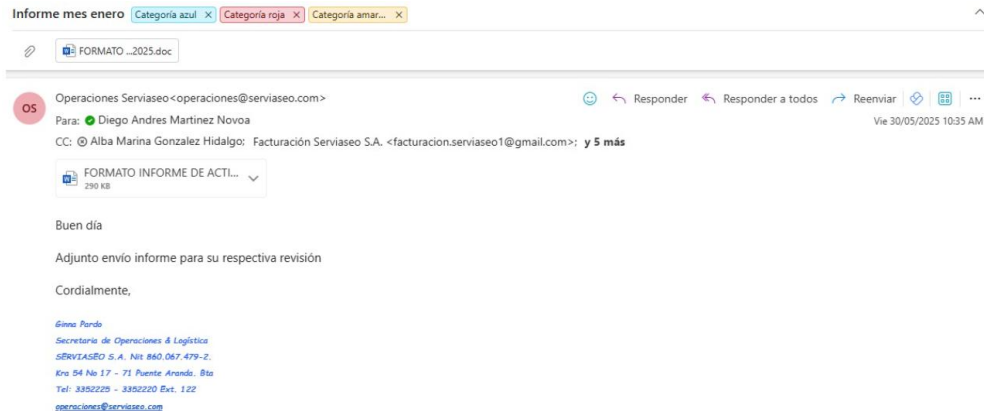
Informe mes enero Categoría azul × Categoría roja × Categoría amar... ×

FORMATO ...2025.doc

OS

Operaciones Serviaseo<operaciones@serviaseo.com>

Responder Responder a todos Reenviar ...

Para: Diego Andres Martinez Novoa

Vie 30/05/2025 10:35 AM

CC: Alba Marina Gonzalez Hidalgo; Facturación Serviaseo S.A. <facturacion.serviaseo1@gmail.com>; y 5 más

FORMATO INFORME DE ACTI...
290 KB

Buen día

Adjunto envío informe para su respectiva revisión

Cordialmente,

Ginna Pardo
Secretaria de Operaciones & Logística
SERVIASEO S.A. Nit 860.067.479-2.
Kra 54 No 17 - 71 Puente Aranda. Bta
Tel: 3352225 - 3352220 Ext. 122
operaciones@serviaseo.com